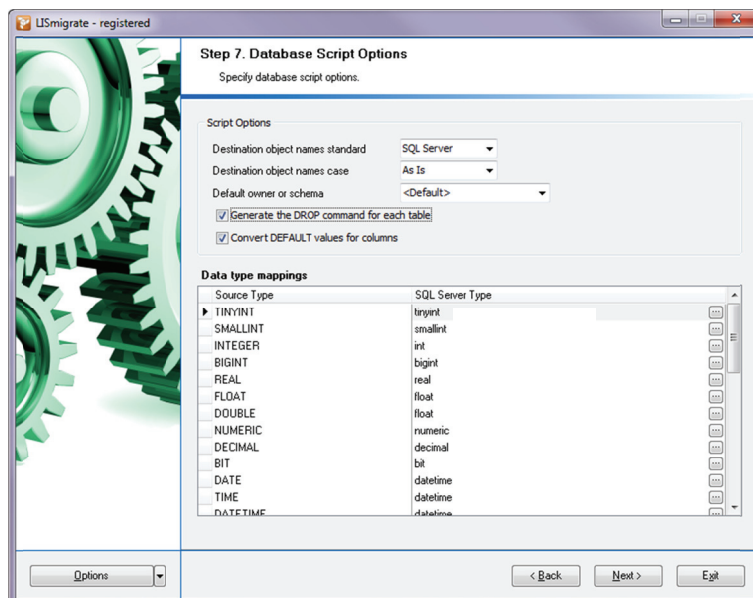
LISmigrate - registered

Step 7. Database Script Options

Specify database script options.

Script Options

Destination object names standard SQL Server

Destination object names case As Is

Default owner or schema <Default>

Generate the DROP command for each table

Convert DEFAULT values for columns

Data type mappings

| Source Type | SQL Server Type |
|---|---|
| TINYINT | tinyint |
| SMALLINT | smallint |
| INTEGER | int |
| BIGINT | bigint |
| REAL | real |
| FLOAT | float |
| DOUBLE | float |
| NUMERIC | numeric |
| DECIMAL | decimal |
| BIT | bit |
| DATE | datetime |
| TIME | datetime |
| DATETIME | datetime |

Options

< Back

Next >

Exit